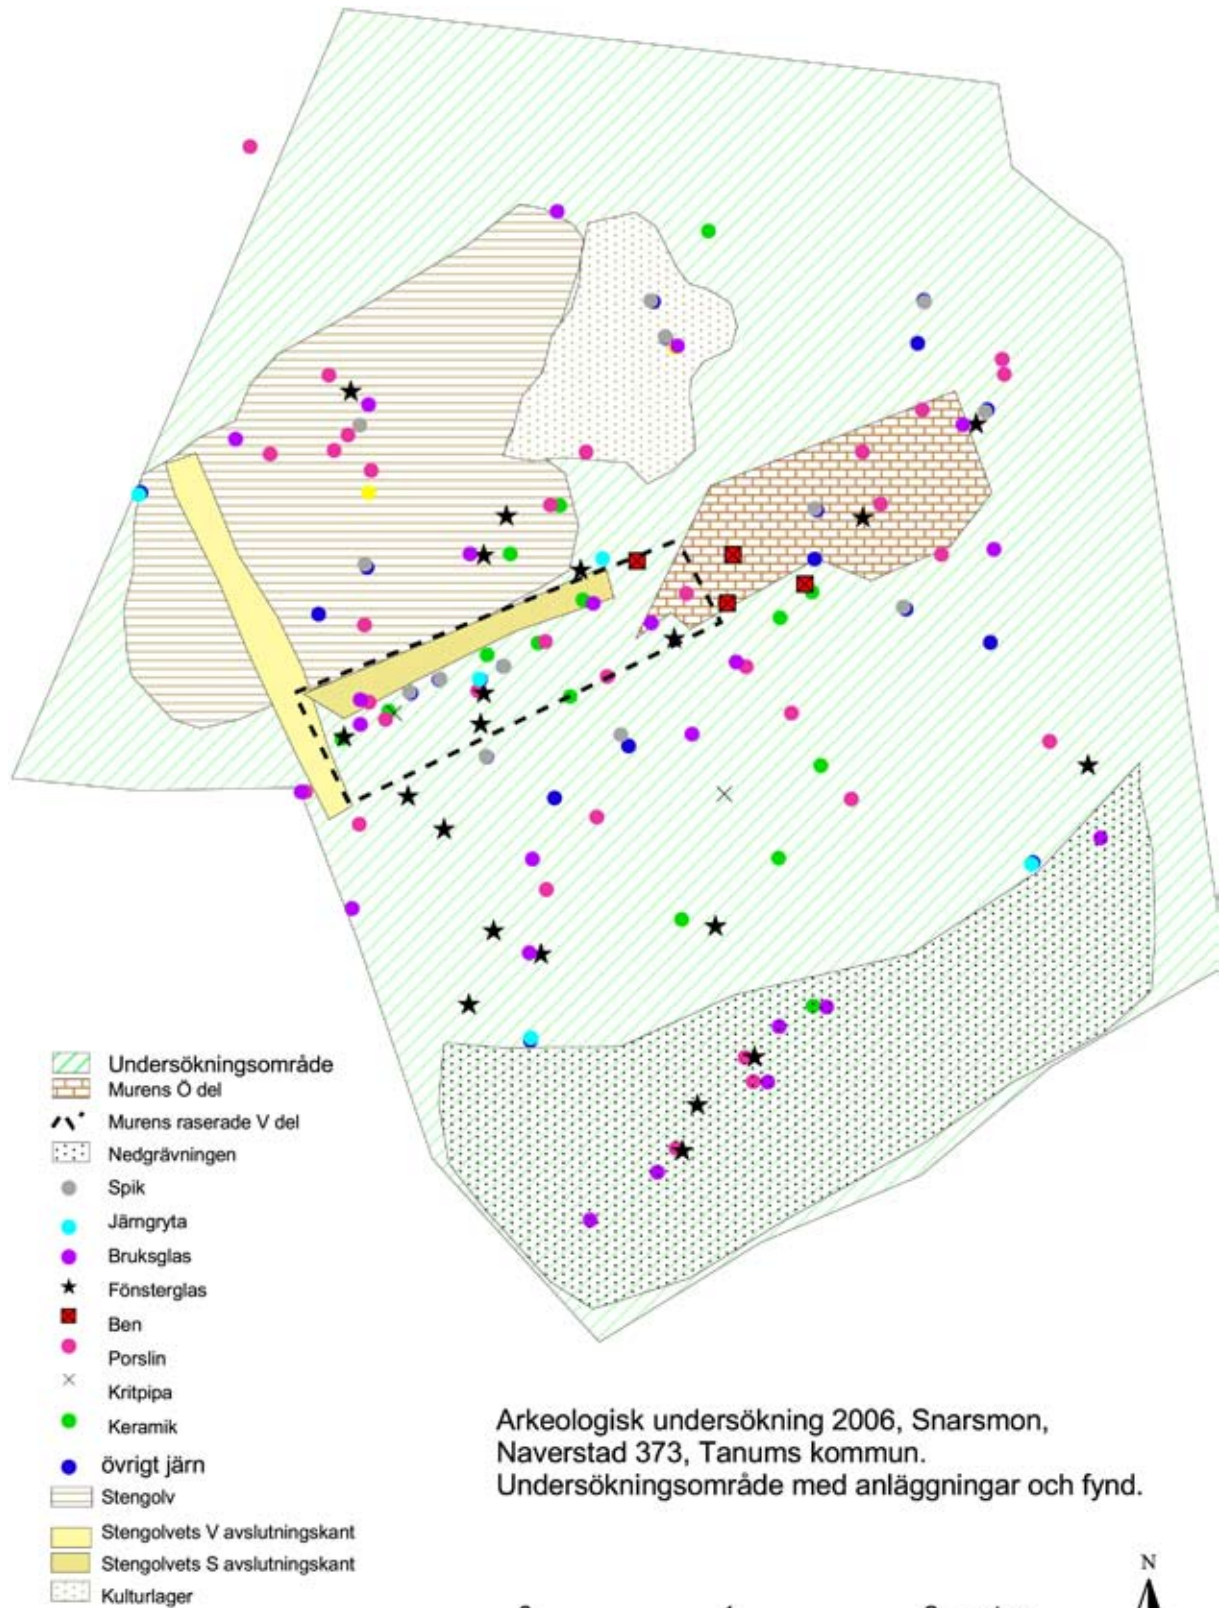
Undersökningsområde
Murens Ö del
Murens raserade V del
Nedgrävningen
Spik
Järngryta
Bruksglas
Fönsterglas
Ben
Porslin
Kritpipa
Keramik
övrigt järn
Stengolv
Stengolvets V avslutningskant
Stengolvets S avslutningskant
Kulturlager

Arkeologisk undersökning 2006, Snarsmon, Naverstad 373, Tanums kommun. Undersökningsområde med anläggningar och fynd.

N